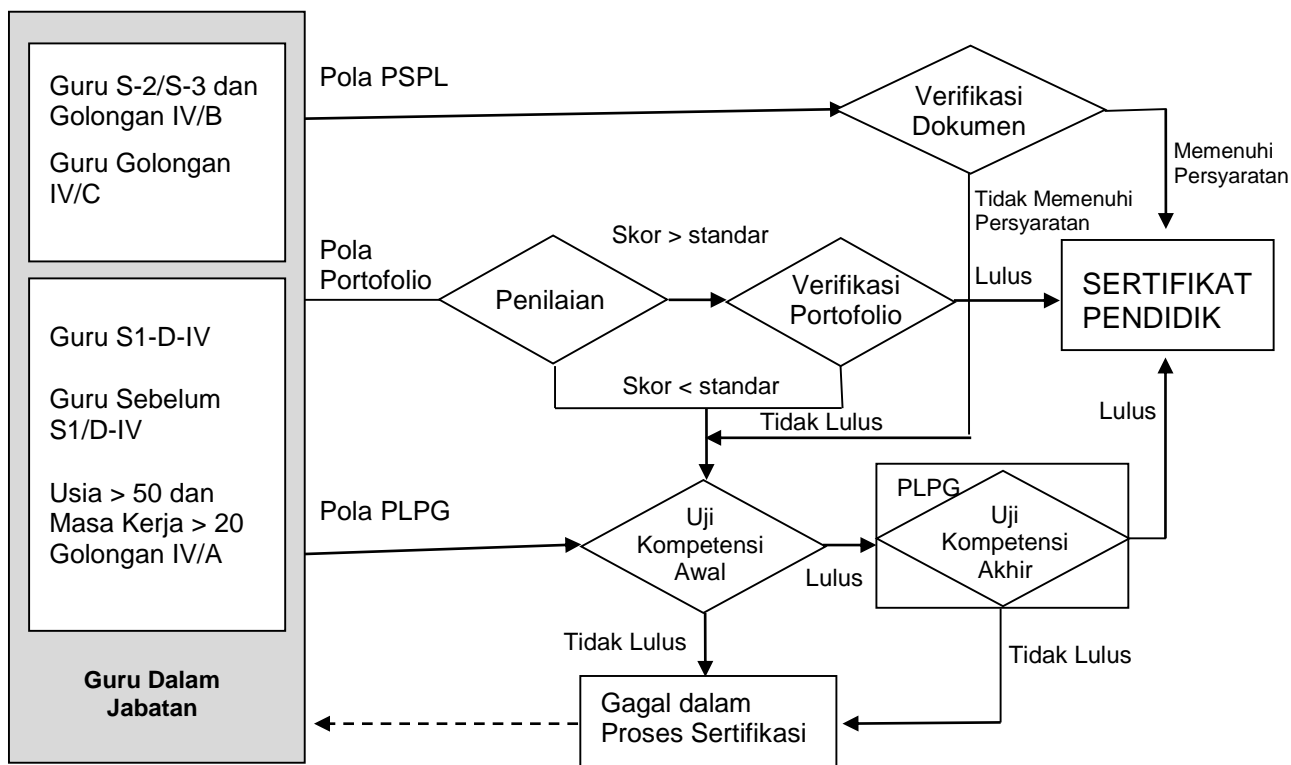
Guru S-2/S-3 dan Golongan IV/B

Guru Golongan IV/C

Guru S1-D-IV

Guru Sebelum S1/D-IV

Usia > 50 dan Masa Kerja > 20 Golongan IV/A

Guru Dalam Jabatan

Pola PSPL

Verifikasi Dokumen

Memenuhi Persyaratan

Tidak Memenuhi Persyaratan

Pola Portofolio

Skor > standar

Penilaian

Verifikasi Portofolio

Lulus

SERTIFIKAT PENDIDIK

Skor < standar

Tidak Lulus

Lulus

Pola PLPG

Uji Kompetensi Awal

Lulus

PLPG

Uji Kompetensi Akhir

Tidak Lulus

Tidak Lulus

Gagal dalam Proses Sertifikasi